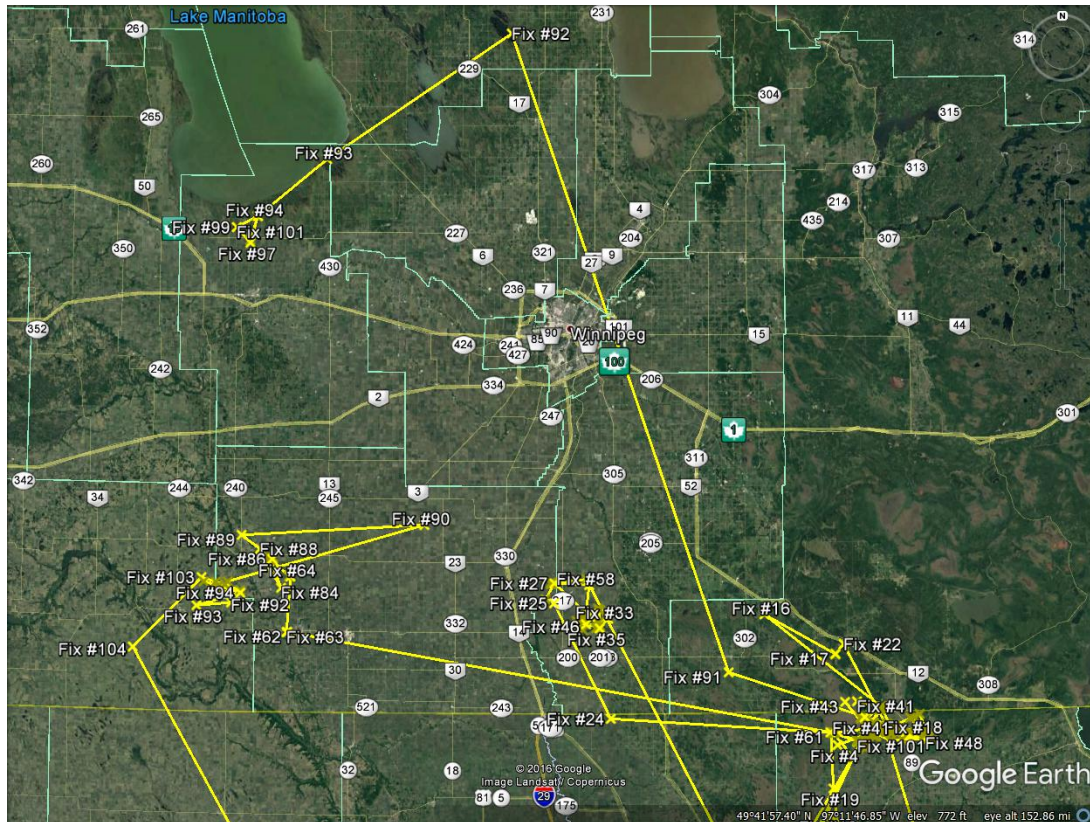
Lake Manitoba
261
231
Fix #92
314
N
229
17
304
265
315
260
Fix #93
317
313
50
214
Fix #94
435
Fix #99
Fix #101
4
227
307
350
Fix #97
204
321
6
27
9
430
236
7
352
11
44
101
Winnipeg
190
15
424
244
85
427
100
242
334
206
2
301
1
247
311
342
305
34
244
240
13
245
52
3
Fix #90
Fix #89
Fix #88
330
Fix #86
205
23
Fix #64
Fix #58
Fix #27
Fix #103
Fix #84
Fix #94
Fix #25
17
Fix #33
Fix #92
Fix #16
Fix #93
Fix #46
332
14
Fix #35
302
Fix #22
Fix #62
Fix #63
Fix #104
200
201
Fix #17
12
30
Fix #91
308
Fix #43
Fix #41
521
243
Fix #24
Fix #4
Fix #18
51
Fix #61
Fix #101
Fix #48
Fix #4
89
32
© 2016 Google
18
Image Landsat / Copernicus
Google Earth
81
5
29
75
Fix #19
49°41'57.40" N 97°11'46.85" W elev 772 ft eye alt 152.86 mi